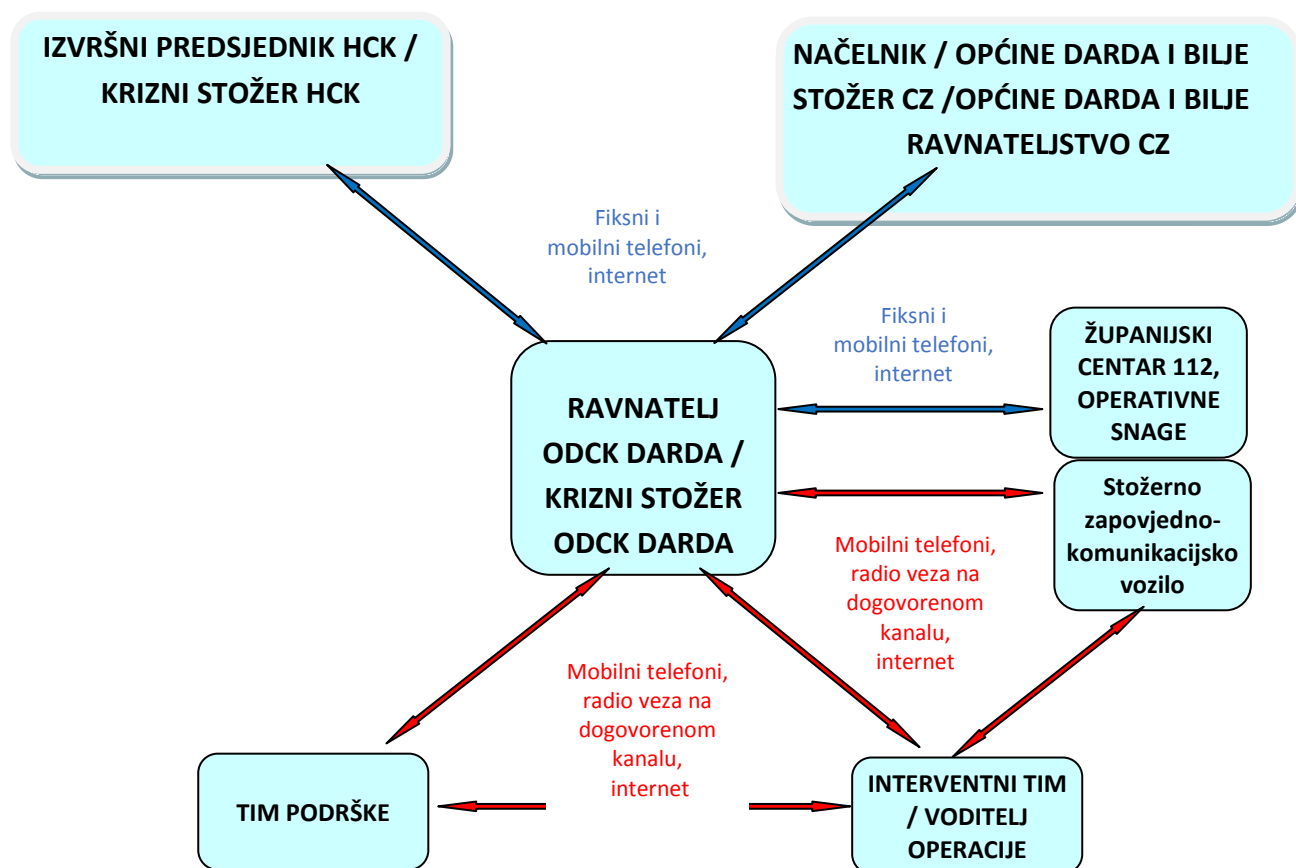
IZVRŠNI PREDSJEDNIK HCK / KRIZNI STOŽER HCK

NAČELNIK / OPĆINE DARDA I BILJE STOŽER CZ /OPĆINE DARDA I BILJE RAVNATELJSTVO CZ

Fiksni i mobilni telefoni, internet

Fiksni i mobilni telefoni, internet

RAVNATELJ ODCK DARDA / KRIZNI STOŽER ODCK DARDA

ŽUPANIJSKI CENTAR 112, OPERATIVNE SNAGE

Stožerno zapovjedno-komunikacijsko vozilo

Mobilni telefoni, radio veza na dogovorenom kanalu, internet

Mobilni telefoni, radio veza na dogovorenom kanalu, internet

TIM PODRŠKE

INTERVENTNI TIM / VODITELJ OPERACIJE